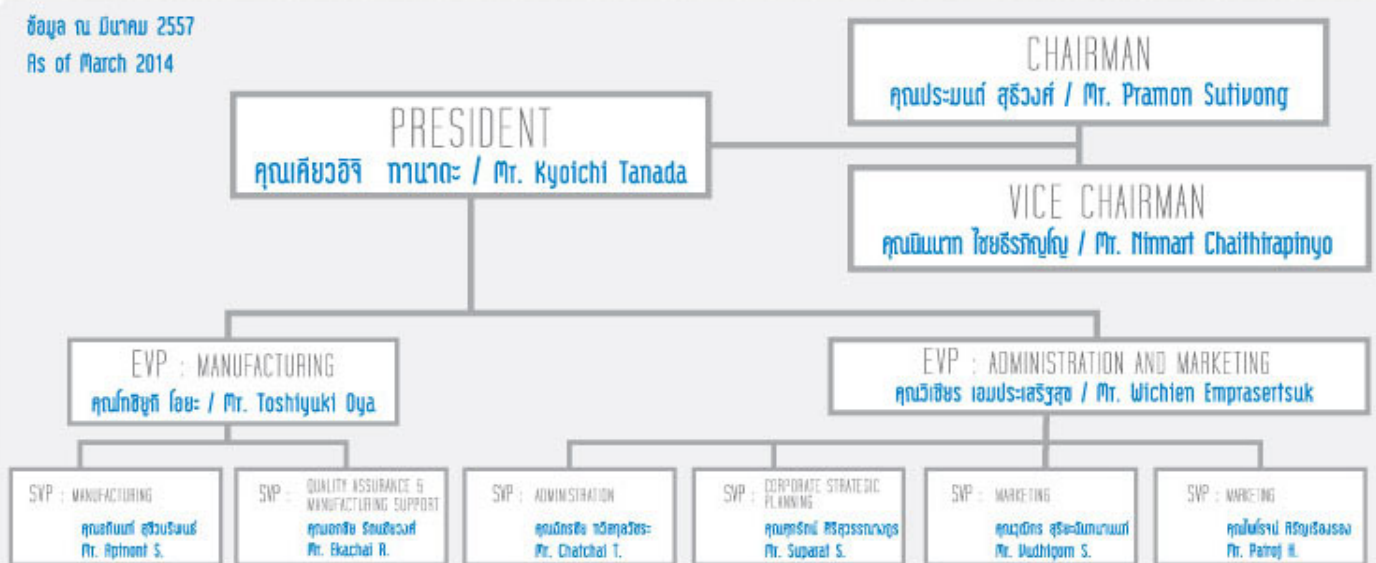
ข้อมูล ณ มีนาคม 2557
As of March 2014

CHAIRMAN
คุณประมนต์ สุธีวงศ์ / Mr. Pramon Sutivong

PRESIDENT
คุณเคียวอิจิ ทานาดะ / Mr. Kyoichi Tanada

VICE CHAIRMAN
คุณนินนาท ไชยธีรภิญโญ / Mr. Ninnart Chaithirapinyo

EVP : MANUFACTURING
คุณโทชิยูกิ โอยะ / Mr. Toshiyuki Oya

EVP : ADMINISTRATION AND MARKETING
คุณวิเชียร เอมประเสริฐสุข / Mr. Wichien Emprasertsuk

SVP : MANUFACTURING
คุณอภินนท์ สุธีวงรินนท์
Mr. Apinont S.

SVP : QUALITY ASSURANCE & MANUFACTURING SUPPORT
คุณเอกชัย รัตนธีรวงศ์
Mr. Ekachai R.

SVP : ADMINISTRATION
คุณฉัตรชัย ทวีสกุลวัชระ
Mr. Chatchai T.

SVP : CORPORATE STRATEGIC PLANNING
คุณศุภรัตน์ ศิริสุวรรณางกูร
Mr. Suparat S.

SVP : MARKETING
คุณวุฒิกร สุระผัดมานนท์
Mr. Vudhigorn S.

SVP : MARKETING
คุณไพโรจน์ หิรัญเรืองรอง
Mr. Patroj H.